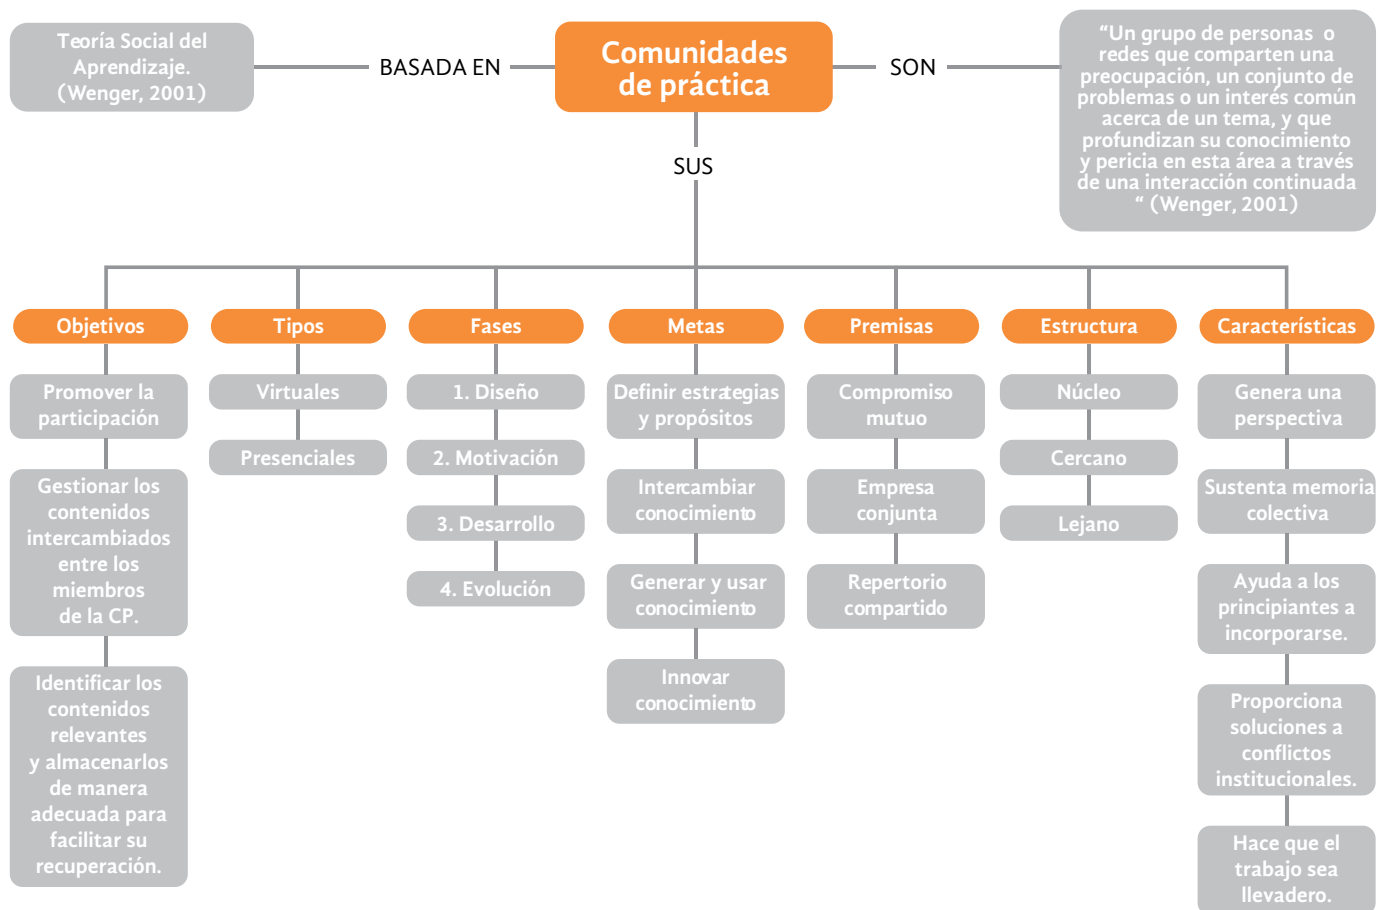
Teoría Social del Aprendizaje. (Wenger, 2001)

BASADA EN

Comunidades de práctica

SON

“Un grupo de personas o redes que comparten una preocupación, un conjunto de problemas o un interés común acerca de un tema, y que profundizan su conocimiento y pericia en esta área a través de una interacción continuada “ (Wenger, 2001)

SUS

Objetivos

Promover la participación

Gestionar los contenidos intercambiados entre los miembros de la CP.

Identificar los contenidos relevantes y almacenarlos de manera adecuada para facilitar su recuperación.

Tipos

Virtuales

Presenciales

Fases

1. Diseño

2. Motivación

3. Desarrollo

4. Evolución

Metas

Definir estrategias y propósitos

Intercambiar conocimiento

Generar y usar conocimiento

Innovar conocimiento

Premisas

Compromiso mutuo

Empresa conjunta

Repertorio compartido

Estructura

Núcleo

Cercano

Lejano

Características

Genera una perspectiva

Sustenta memoria colectiva

Ayuda a los principiantes a incorporarse.

Proporciona soluciones a conflictos institucionales.

Hace que el trabajo sea llevadero.